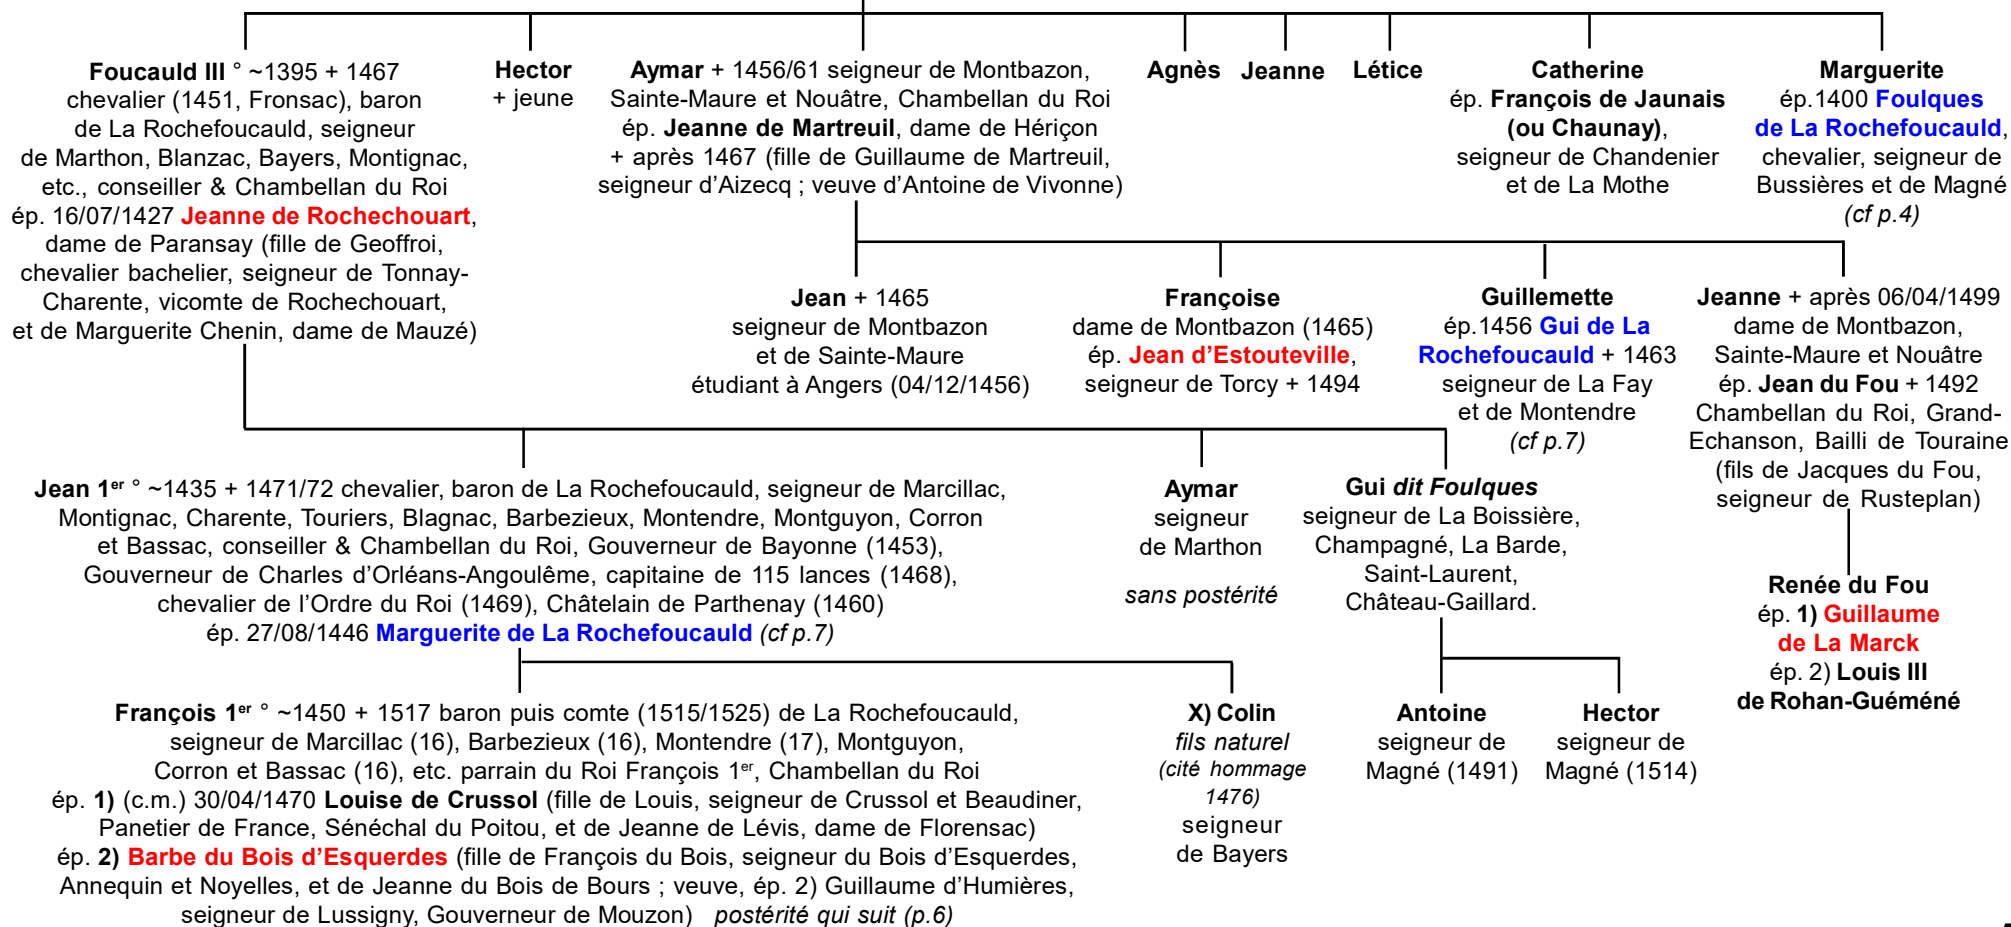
Foucauld III ° ~1395 + 1467 chevalier (1451, Fronsac), baron de La Rochefoucauld, seigneur de Marthon, Blanzac, Bayers, Montignac, etc., conseiller & Chambellan du Roi ép. 16/07/1427 Jeanne de Rochechouart, dame de Paransay (fille de Geoffroi, chevalier bachelier, seigneur de Tonnay-Charente, vicomte de Rochechouart, et de Marguerite Chenin, dame de Mauzé)

Hector + jeune

Aymar + 1456/61 seigneur de Montbazon, Sainte-Maure et Nouâtre, Chambellan du Roi ép. Jeanne de Martreuil, dame de Hériçon + après 1467 (fille de Guillaume de Martreuil, seigneur d'Aizecq ; veuve d'Antoine de Vivonne)

Agnès

Jeanne

Létice

Catherine ép. François de Jaunais (ou Chaunay), seigneur de Chandenier et de La Mothe

Marguerite ép.1400 Foulques de La Rochefoucauld, chevalier, seigneur de Bussières et de Magné (cf p.4)

Jean + 1465 seigneur de Montbazon et de Sainte-Maure étudiant à Angers (04/12/1456)

Françoise dame de Montbazon (1465) ép. Jean d'Estouteville, seigneur de Torcy + 1494

Guillemette ép.1456 Gui de La Rochefoucauld + 1463 seigneur de La Fay et de Montendre (cf p.7)

Jeanne + après 06/04/1499 dame de Montbazon, Sainte-Maure et Nouâtre ép. Jean du Fou + 1492 Chambellan du Roi, Grand-Echanson, Bailli de Touraine (fils de Jacques du Fou, seigneur de Rusteplan)

Jean 1$^{er}$ ° ~1435 + 1471/72 chevalier, baron de La Rochefoucauld, seigneur de Marcillac, Montignac, Charente, Touriers, Blagnac, Barbezieux, Montendre, Montguyon, Corron et Bassac, conseiller & Chambellan du Roi, Gouverneur de Bayonne (1453), Gouverneur de Charles d'Orléans-Angoulême, capitaine de 115 lances (1468), chevalier de l'Ordre du Roi (1469), Châtelain de Parthenay (1460) ép. 27/08/1446 Marguerite de La Rochefoucauld (cf p.7)

Aymar seigneur de Marthon

sans postérité

Gui dit Foulques seigneur de La Boissière, Champagné, La Barde, Saint-Laurent, Château-Gaillard.

Renée du Fou ép. 1) Guillaume de La Marck ép. 2) Louis III de Rohan-Guéméné

François 1$^{er}$ ° ~1450 + 1517 baron puis comte (1515/1525) de La Rochefoucauld, seigneur de Marcillac (16), Barbezieux (16), Montendre (17), Montguyon, Corron et Bassac (16), etc. parrain du Roi François 1$^{er}$, Chambellan du Roi ép. 1) (c.m.) 30/04/1470 Louise de Crussol (fille de Louis, seigneur de Crussol et Beaudiner, Panetier de France, Sénéchal du Poitou, et de Jeanne de Lévis, dame de Florensac) ép. 2) Barbe du Bois d'Esquerdes (fille de François du Bois, seigneur du Bois d'Esquerdes, Annequin et Noyelles, et de Jeanne du Bois de Bours ; veuve, ép. 2) Guillaume d'Humières, seigneur de Lussigny, Gouverneur de Mouzon) postérité qui suit (p.6)

X) Colin fils naturel (cité hommage 1476) seigneur de Bayers

Antoine seigneur de Magné (1491)

Hector seigneur de Magné (1514)